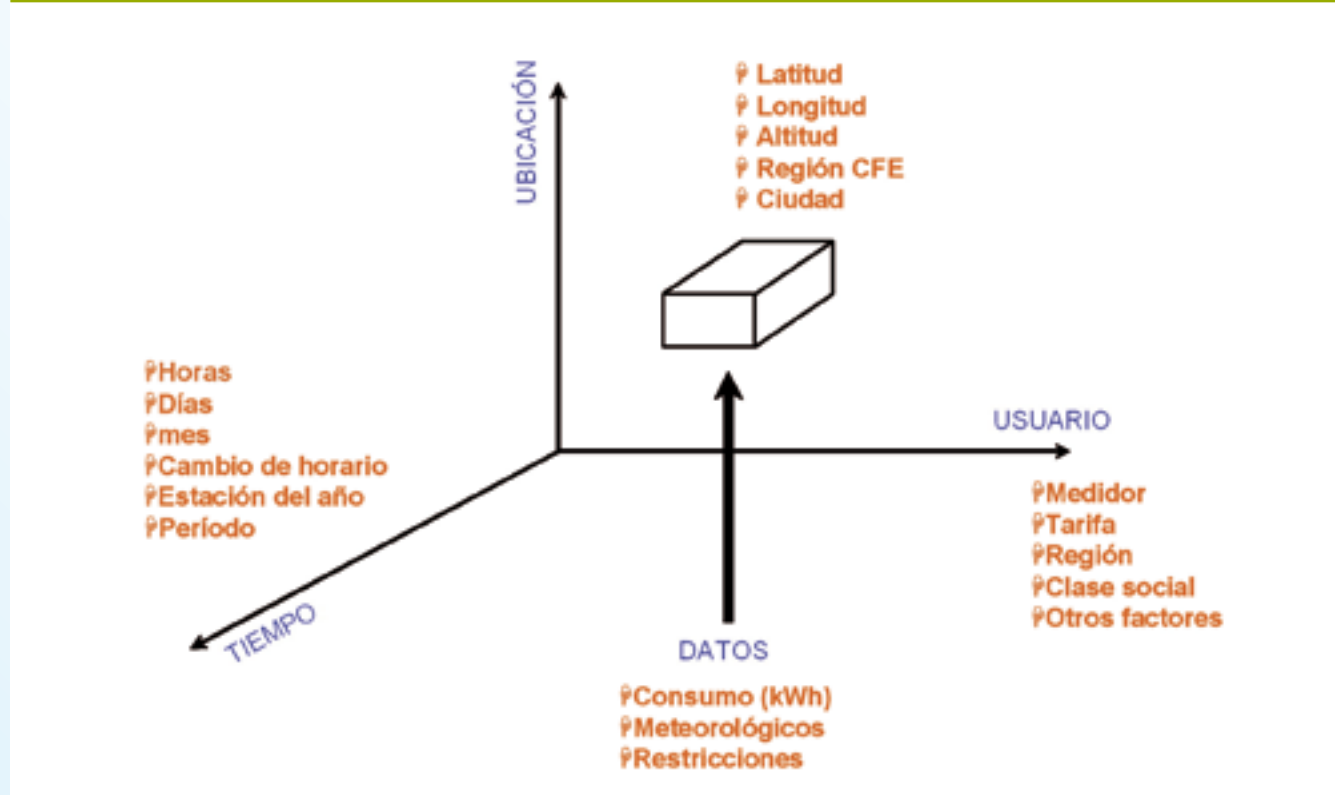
UBICACIÓN

Latitud
Longitud
Altitud
Región CFE
Ciudad

Horas
Días
mes
Cambio de horario
Estación del año
Período

USUARIO

Medidor
Tarifa
Región
Clase social
Otros factores

TIEMPO

DATOS

Consumo (kWh)
Meteorológicos
Restricciones